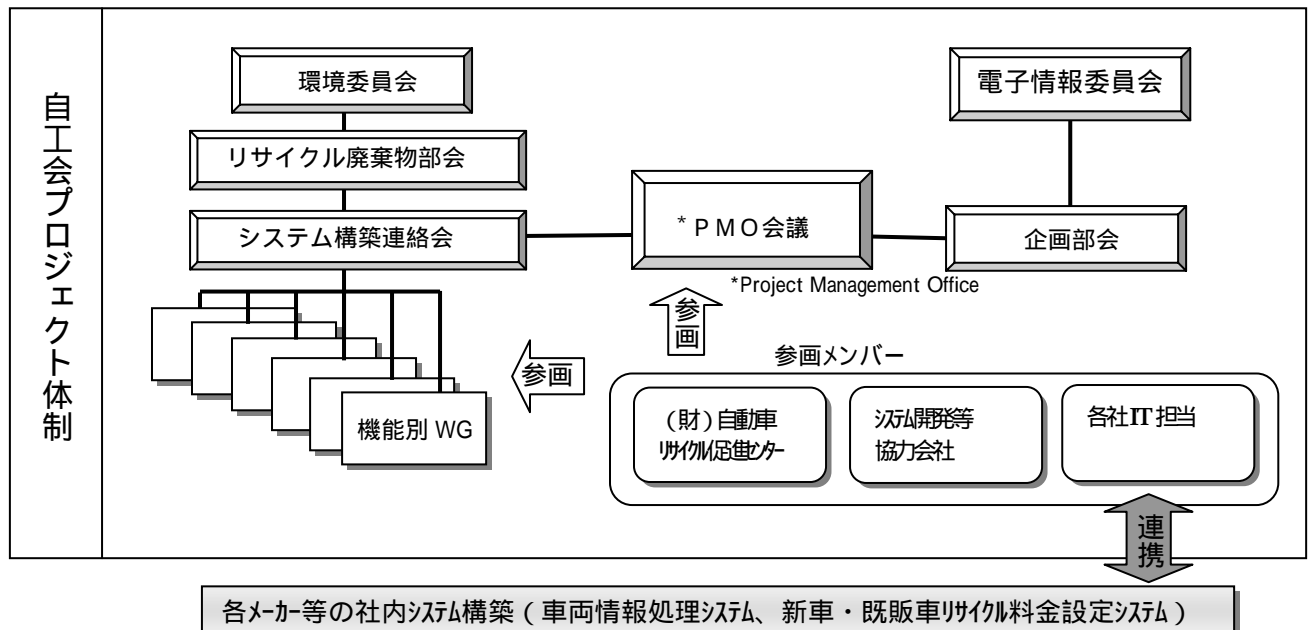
自工会プロジェクト体制

環境委員会

リサイクル廃棄物部会

システム構築連絡会

機能別 WG

参画

＊ＰＭＯ会議

*Project Management Office

参画

電子情報委員会

企画部会

参画メンバー

(財)自動車リサイクル促進センター

システム開発等協力会社

各社IT担当

連携

各メーカー等の社内システム構築（車両情報処理システム、新車・既販車リサイクル料金設定システム）